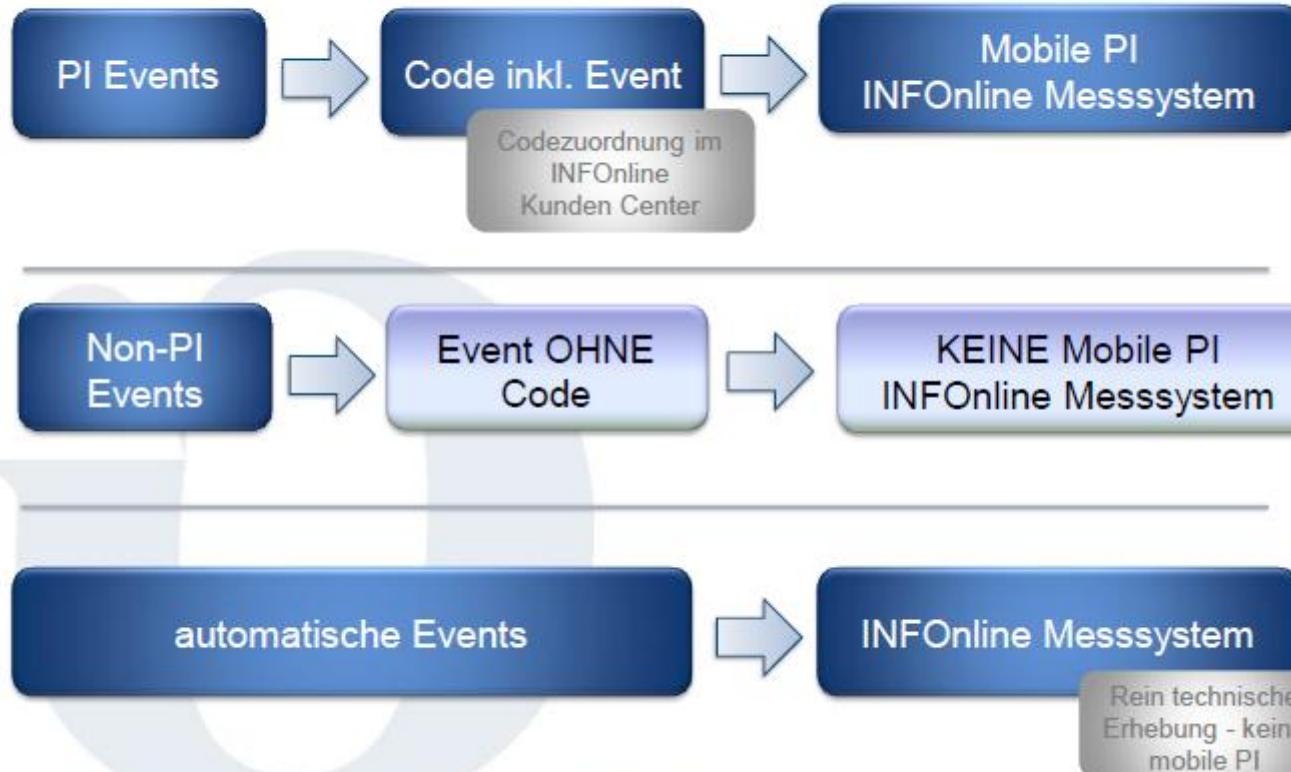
PI Events

Code inkl. Event

Codezuordnung im INFOnline Kunden Center

Mobile PI INFOnline Messsystem

Non-PI Events

Event OHNE Code

KEINE Mobile PI INFOnline Messsystem

automatische Events

INFOnline Messsystem

Rein technische Erhebung - kein mobile PI